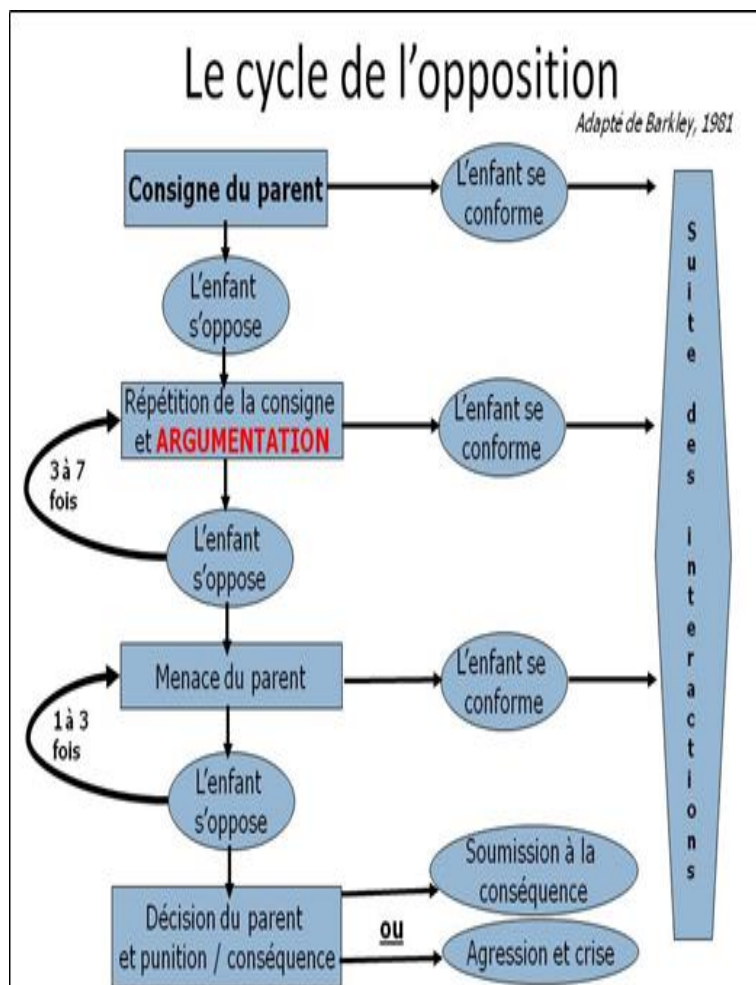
Le cycle de l'opposition

Adapté de Barkley, 1981

Consigne du parent

L'enfant se conforme

L'enfant s'oppose

Répétition de la consigne et ARGUMENTATION

L'enfant se conforme

3 à 7 fois

L'enfant s'oppose

Menace du parent

L'enfant se conforme

1 à 3 fois

L'enfant s'oppose

Décision du parent et punition / conséquence

Soumission à la conséquence

ou

Agression et crise

Suite des interactions